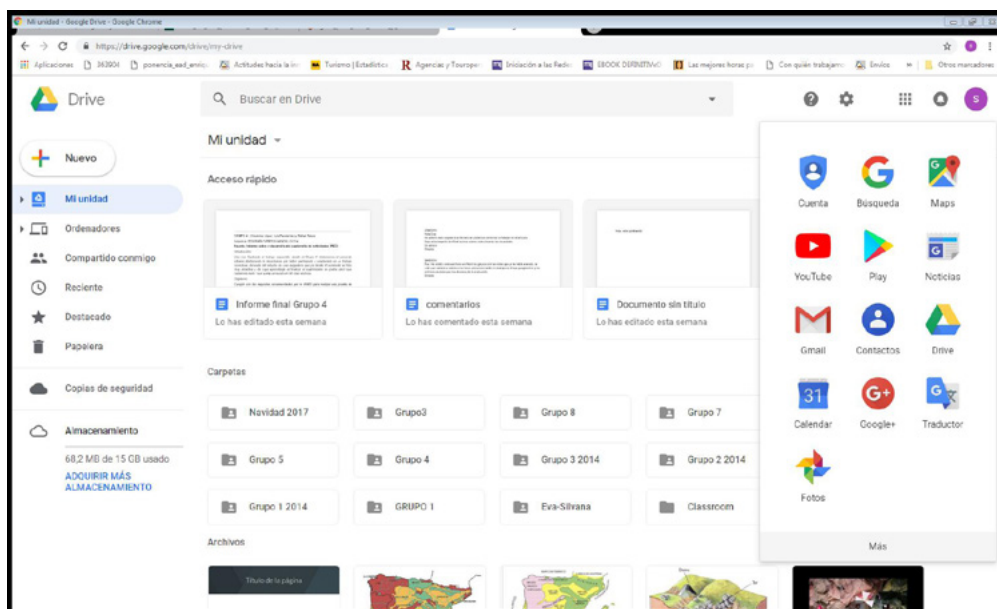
Mi unidad - Google Drive - Google Chrome

https://drive.google.com/drive/my-drive

Aplicaciones 363904 ponencia_ead_enriq Actitudes hacia la in Turismo | Estadístic Agencias y Touroper Iniciación a las Redes EBOOK DEFINITIVO Las mejores horas p Con quién trabajamo Envíos » Otros marcadores

Drive

Buscar en Drive

Nuevo

Mi unidad

Ordenadores

Compartido conmigo

Reciente

Destacado

Papelera

Copias de seguridad

Almacenamiento

68,2 MB de 15 GB usado

ADQUIRIR MÁS ALMACENAMIENTO

Mi unidad

Acceso rápido

Informe final Grupo 4
Lo has editado esta semana

comentarios
Lo has comentado esta semana

Documento sin título
Lo has editado esta semana

Carpetas

Navidad 2017
Grupo3
Grupo 8
Grupo 7
Grupo 5
Grupo 4
Grupo 3 2014
Grupo 2 2014
Grupo 1 2014
GRUPO 1
Eva-Silvana
Classroom

Archivos

Título de la página

Cuenta
Búsqueda
Maps
YouTube
Play
Noticias
Gmail
Contactos
Drive
Calendar
Google+
Traductor
Fotos

Más